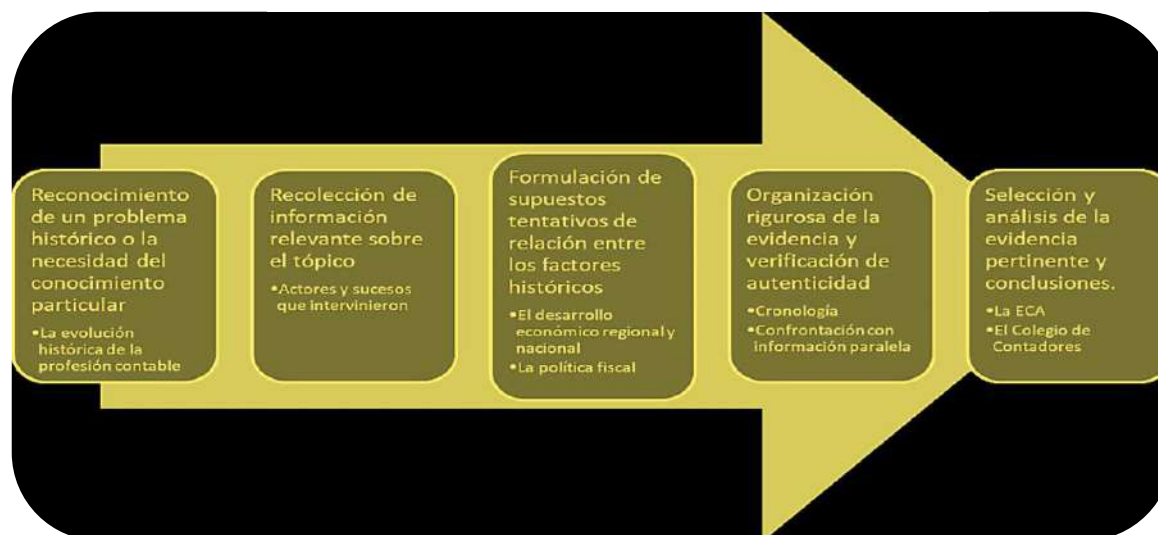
Reconocimiento de un problema histórico o la necesidad del conocimiento particular

•La evolución histórica de la profesión contable

Recolección de información relevante sobre el tópico

•Actores y sucesos que intervinieron

Formulación de supuestos tentativos de relación entre los factores históricos

•El desarrollo económico regional y nacional
•La política fiscal

Organización rigurosa de la evidencia y verificación de autenticidad

•Cronología
•Confrontación con información paralela

Selección y análisis de la evidencia pertinente y conclusiones.

•La ECA
•El Colegio de Contadores